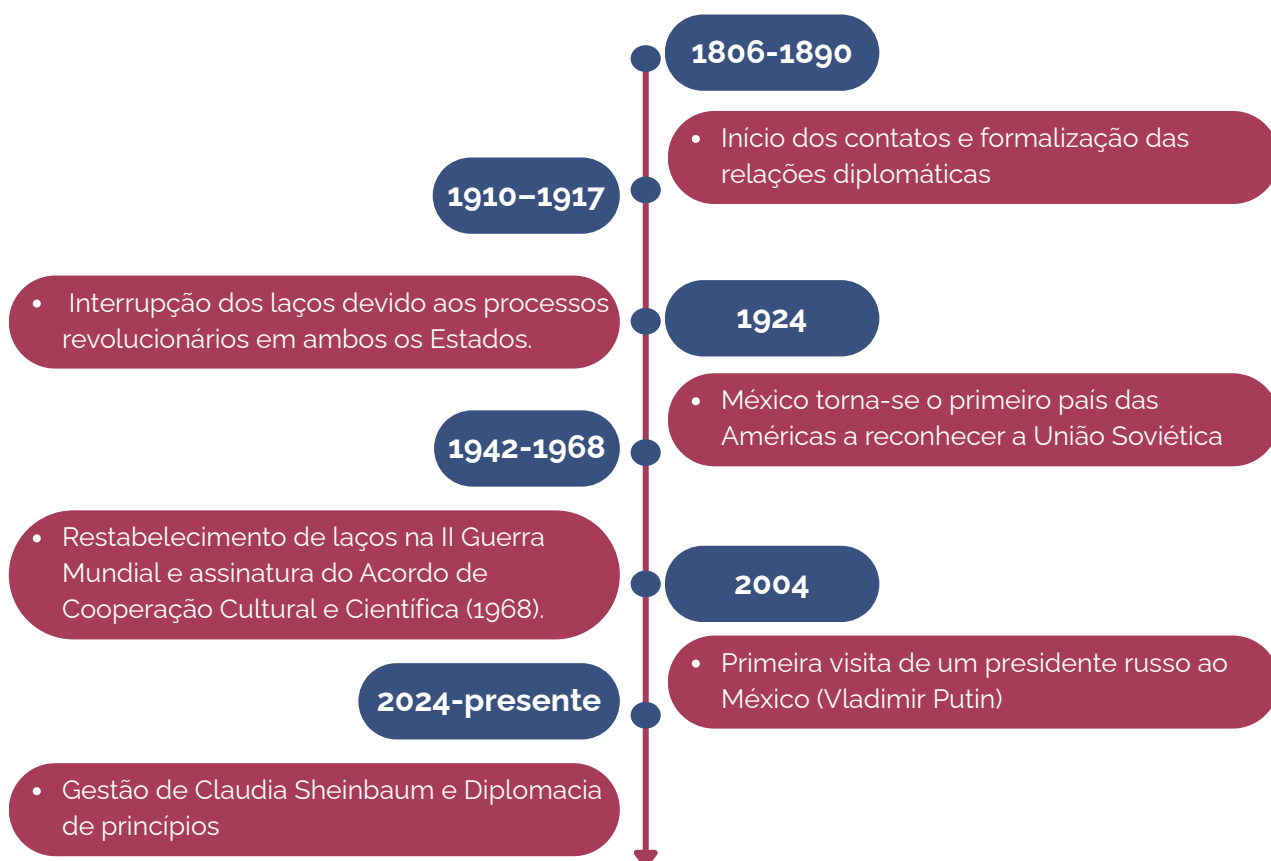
1806-1890

- Início dos contatos e formalização das relações diplomáticas

1910–1917

- Interrupção dos laços devido aos processos revolucionários em ambos os Estados.

1924

- México torna-se o primeiro país das Américas a reconhecer a União Soviética

1942-1968

- Restabelecimento de laços na II Guerra Mundial e assinatura do Acordo de Cooperação Cultural e Científica (1968).

2004

- Primeira visita de um presidente russo ao México (Vladimir Putin)

2024-presente

- Gestão de Claudia Sheinbaum e Diplomacia de princípios